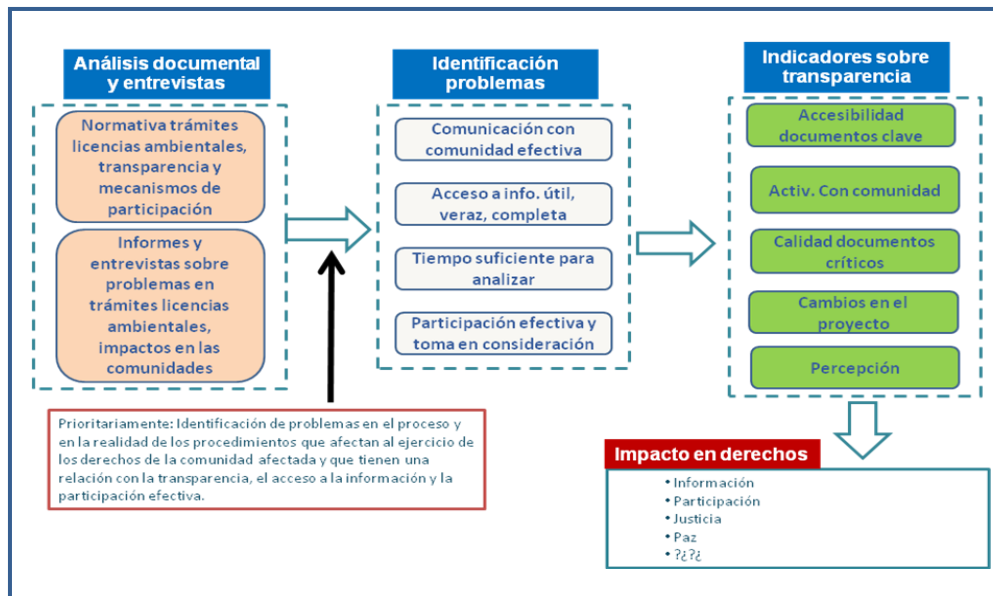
Análisis documental y entrevistas

Normativa trámites licencias ambientales, transparencia y mecanismos de participación

Informes y entrevistas sobre problemas en trámites licencias ambientales, impactos en las comunidades

Identificación problemas

Comunicación con comunidad efectiva

Acceso a info. útil, veraz, completa

Tiempo suficiente para analizar

Participación efectiva y toma en consideración

Indicadores sobre transparencia

Accesibilidad documentos clave

Activ. Con comunidad

Calidad documentos críticos

Cambios en el proyecto

Percepción

Prioritariamente: Identificación de problemas en el proceso y en la realidad de los procedimientos que afectan al ejercicio de los derechos de la comunidad afectada y que tienen una relación con la transparencia, el acceso a la información y la participación efectiva.

Impacto en derechos

• Información
• Participación
• Justicia
• Paz
• ?¿?¿